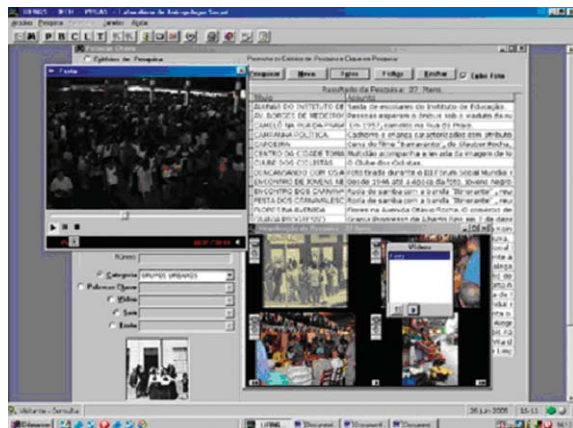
Arquivo Pesquisa Janela Ajuda

Pesquisa Criativa

Festa

Critérios de Pesquisa

Preencha os Campos de Pesquisa e Clique em Pesquisar

Pesquisar | Novo | Editar | Excluir | Exibir Foto

Resultado da Pesquisa: 27 Itens

| Título | Assunto |
|---|---|
| ALUNAS DO INSTITUTO DE | Saída de escolares do Instituto de Educação. |
| AV. BORGES DE MEDEIROS | Pessoas esperam o ônibus sob o viaduto da av. |
| CAMELÔ NA RUA DA PRAIA | Em 1957, camelô na Rua da Praia. |
| CAMPANHA POLÍTICA | Cadeiras e criança caracterizadas com atributo |
| CARDEIRA | Cena do filme "Barravento", de Glauber Rocha. |
| CENTRO DE CIDADE TOMA | Multidão acompanha a levada da imagem de N |
| CLUBE DOS CICLISTAS | O Clube dos Ciclistas. |
| DANÇANDO COM O SA | Foto tirada durante o III Fórum Social Mundial |
| ENCONTRO DE JOVENS NA | Desde 1946 até a década de 50, jovens negro |
| ENCONTRO DOS CAVALH | Ala de participantes da banda "Bizarrinha" |
| FESTA DOS CARNAVALES | Roda de samba com a banda "Bizarrinha" |
| FLORESTA AURORA | Flores na Avenida Otávio Rocha: O conjunto de |
| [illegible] | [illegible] |

Visualização da Pesquisa - 27 Itens

Vídeos

Festa

Número

Categoria GRUPOS URBANOS

Palavras Chave

Vídeo

Som

Texto

Usuário - Consulta

26 junho 2005 15:13